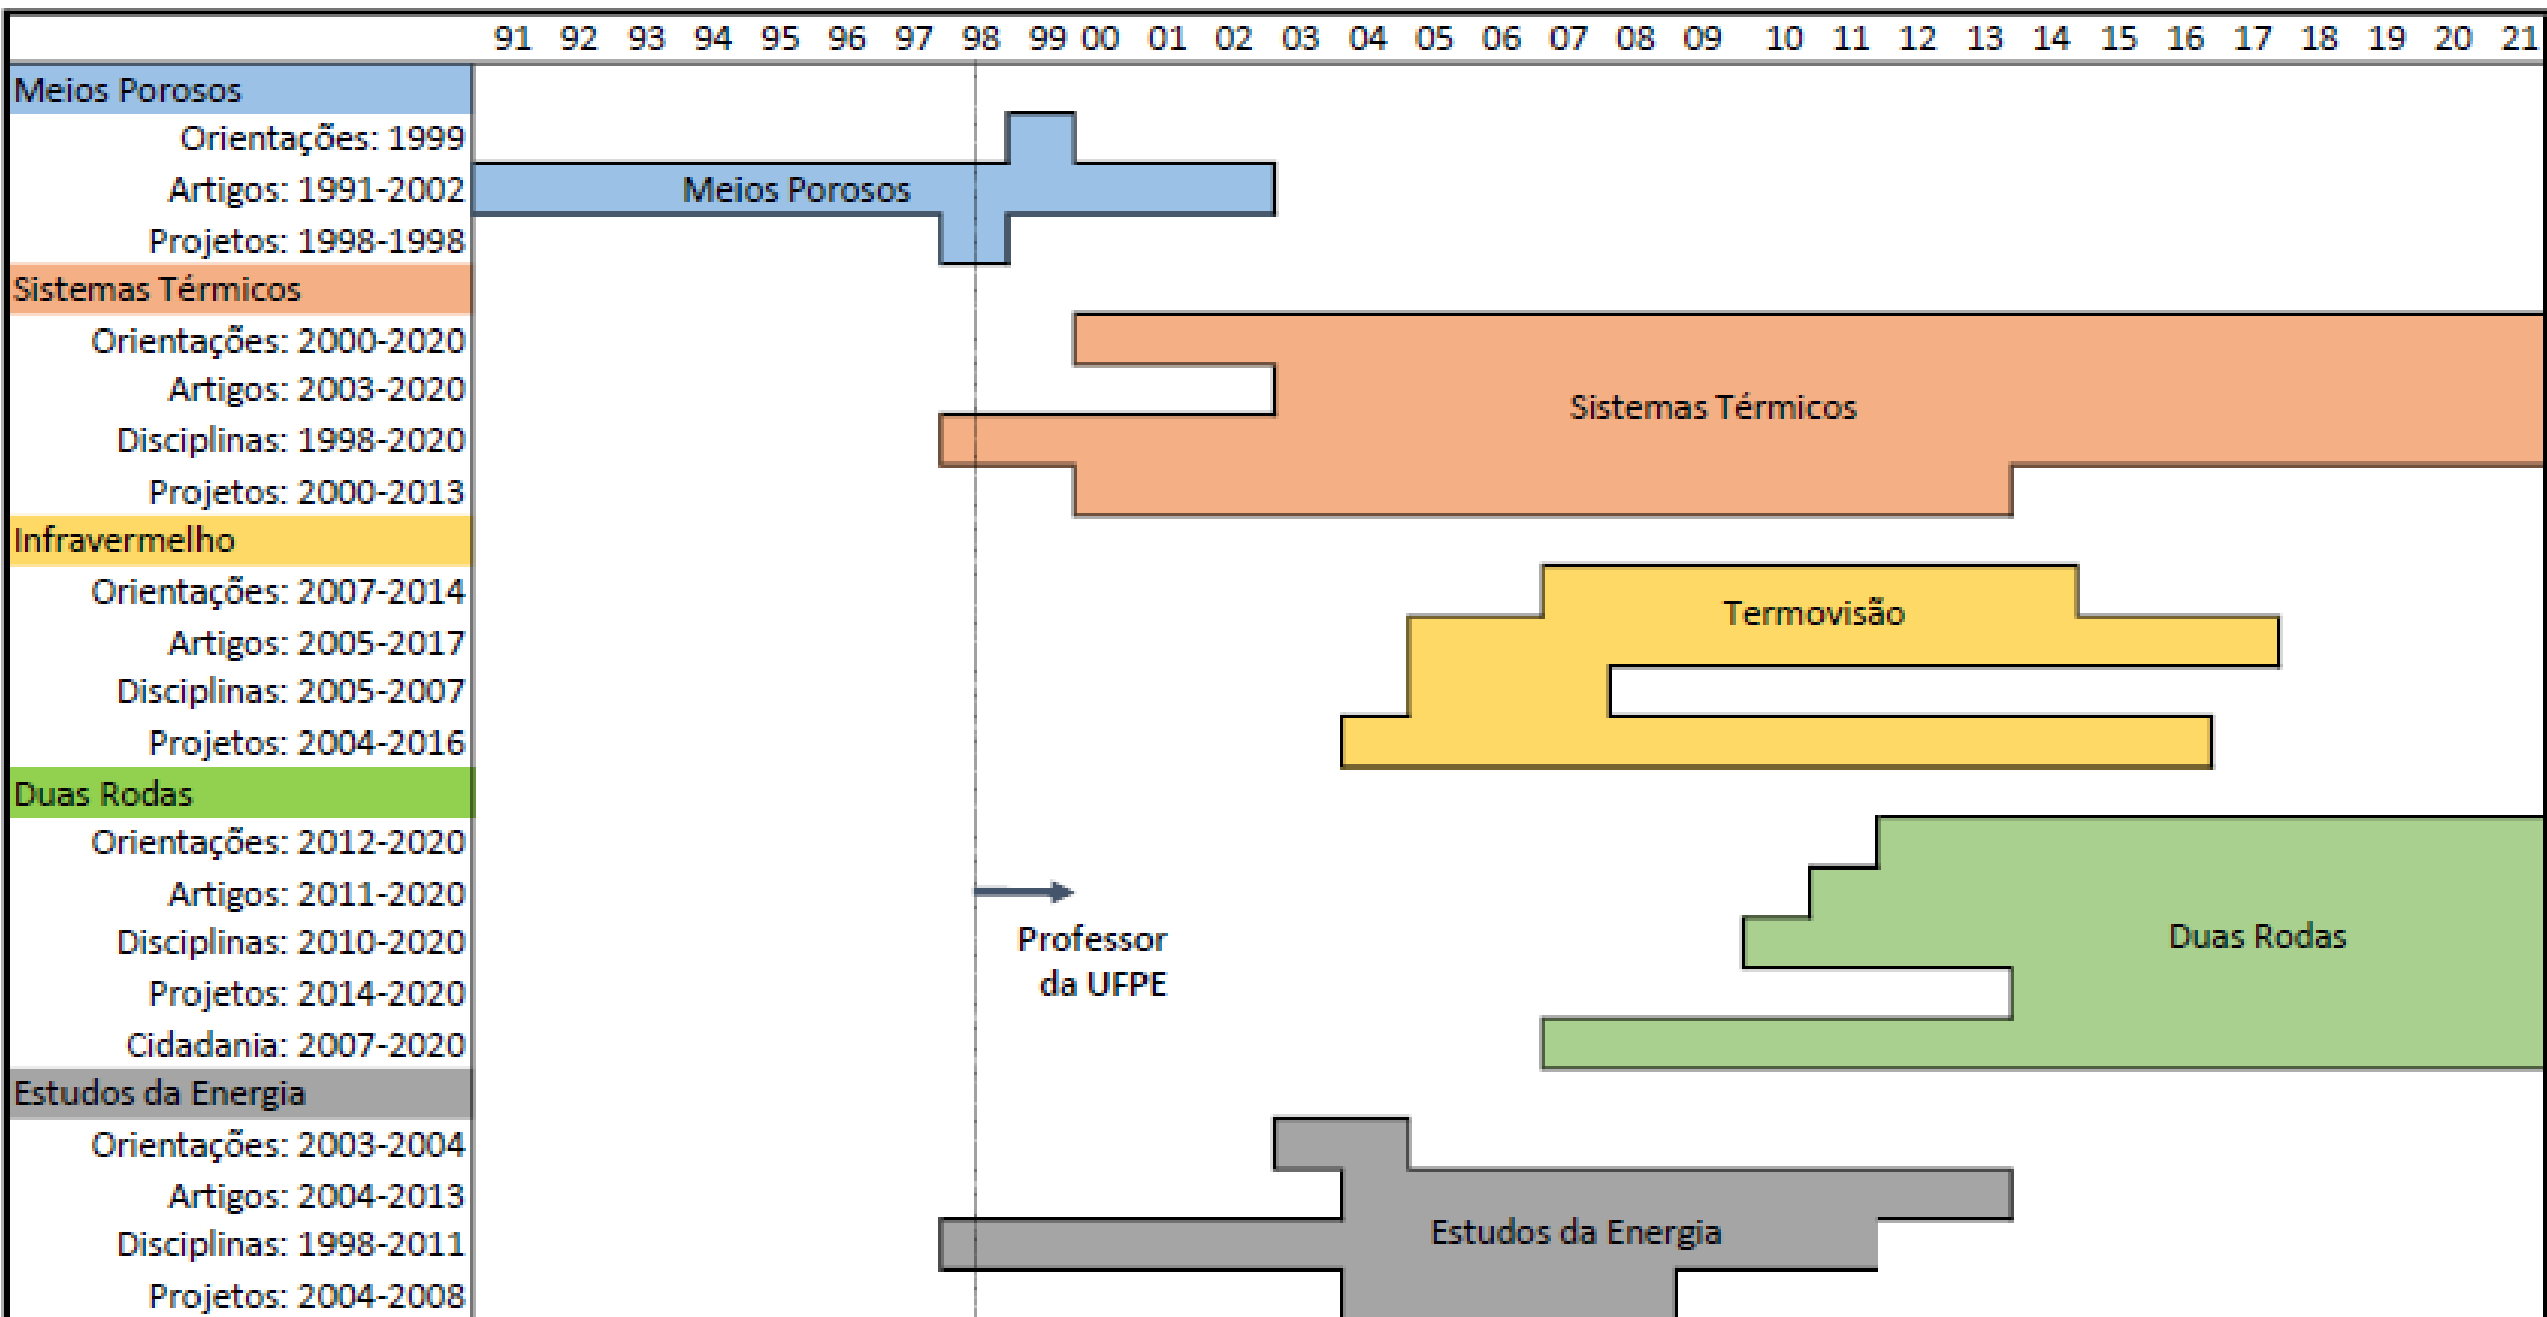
91 92 93 94 95 96 97 98 99 00 01 02 03 04 05 06 07 08 09 10 11 12 13 14 15 16 17 18 19 20 21

Meios Porosos
Orientações: 1999
Artigos: 1991-2002
Projetos: 1998-1998
Sistemas Térmicos
Orientações: 2000-2020
Artigos: 2003-2020
Disciplinas: 1998-2020
Projetos: 2000-2013
Infravermelho
Orientações: 2007-2014
Artigos: 2005-2017
Disciplinas: 2005-2007
Projetos: 2004-2016
Duas Rodas
Orientações: 2012-2020
Artigos: 2011-2020
Disciplinas: 2010-2020
Projetos: 2014-2020
Cidadania: 2007-2020
Estudos da Energia
Orientações: 2003-2004
Artigos: 2004-2013
Disciplinas: 1998-2011
Projetos: 2004-2008

Meios Porosos

Sistemas Térmicos

Termovisão

Professor da UFPE

Duas Rodas

Estudos da Energia